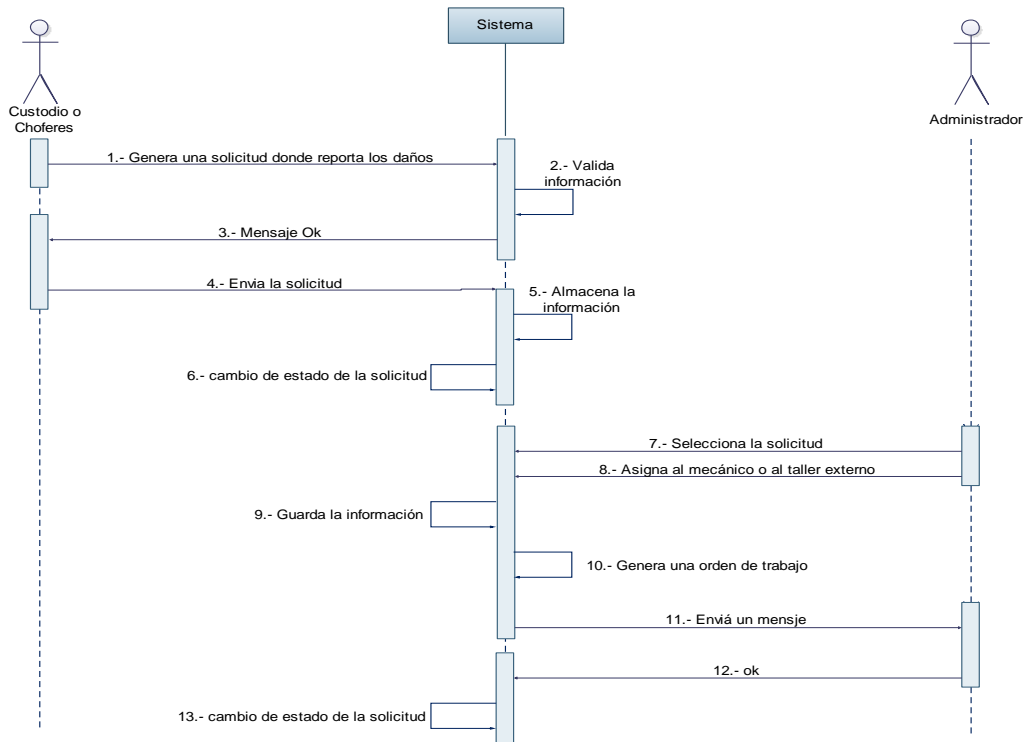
Sistema

Custodio o Choferes

Administrador

1.- Genera una solicitud donde reporta los daños

2.- Valida información

3.- Mensaje Ok

4.- Envia la solicitud

5.- Almacena la información

6.- cambio de estado de la solicitud

7.- Selecciona la solicitud

8.- Asigna al mecánico o al taller externo

9.- Guarda la información

10.- Genera una orden de trabajo

11.- Enviá un mensje

12.- ok

13.- cambio de estado de la solicitud